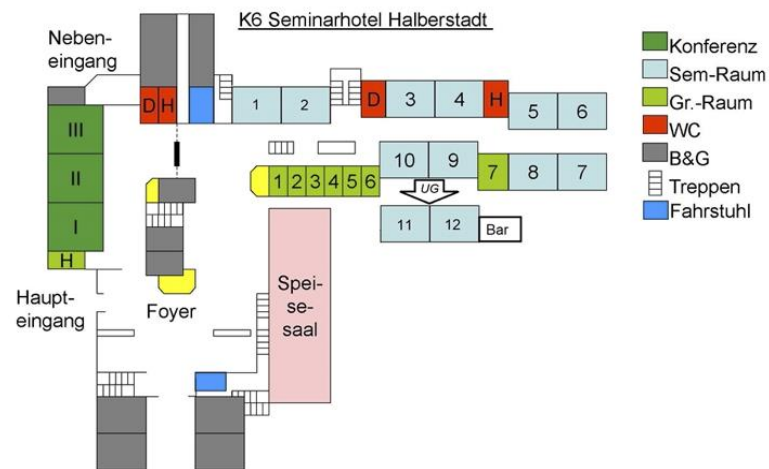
K6 Seminarhotel Halberstadt

Nebeneingang

D H

1 2

D 3 4 H 5 6

III

II

I

H

1 2 3 4 5 6

10 9 7 8 7

UG

11 12 Bar

Haupteingang

Foyer

Speisesaal

Konferenz
Sem-Raum
Gr.-Raum
WC
B&G
Treppen
Fahrstuhl